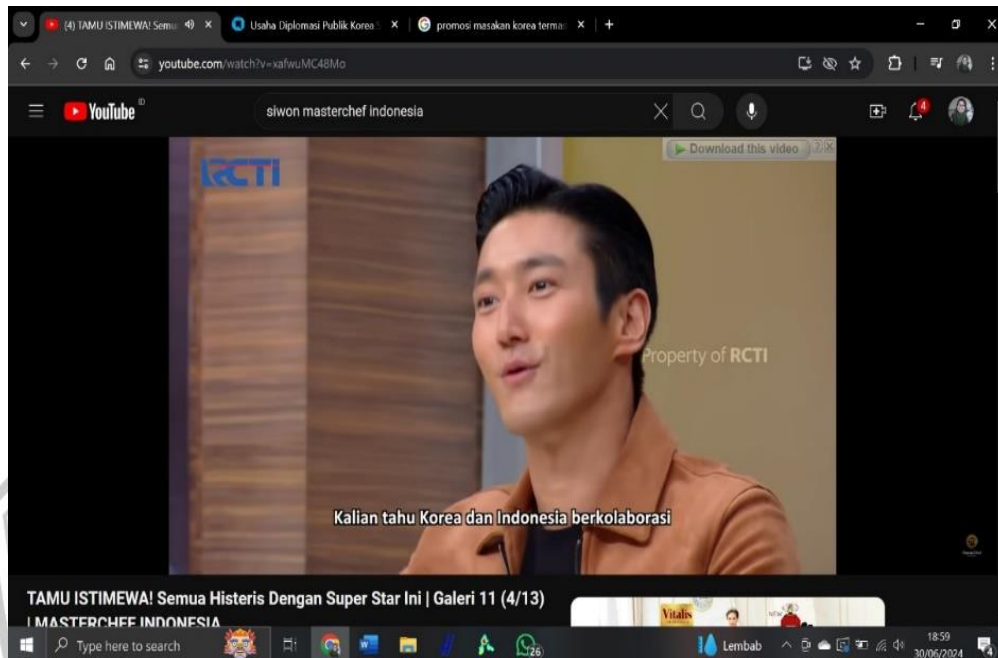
(4) TAMU ISTIMEWA! Semu
Usaha Diplomasi Publik Korea
promosi masakan korea termas
youtube.com/watch?v=xafwuMC48Mo
YouTube
siwon masterchef indonesia
RCTI
Download this video
Property of RCTI
Kalian tahu Korea dan Indonesia berkolaborasi
TAMU ISTIMEWA! Semua Histeris Dengan Super Star Ini | Galeri 11 (4/13) | MASTERCHEF INDONESIA
Vitalis
Type here to search
Lembab
18:59
30/06/2024